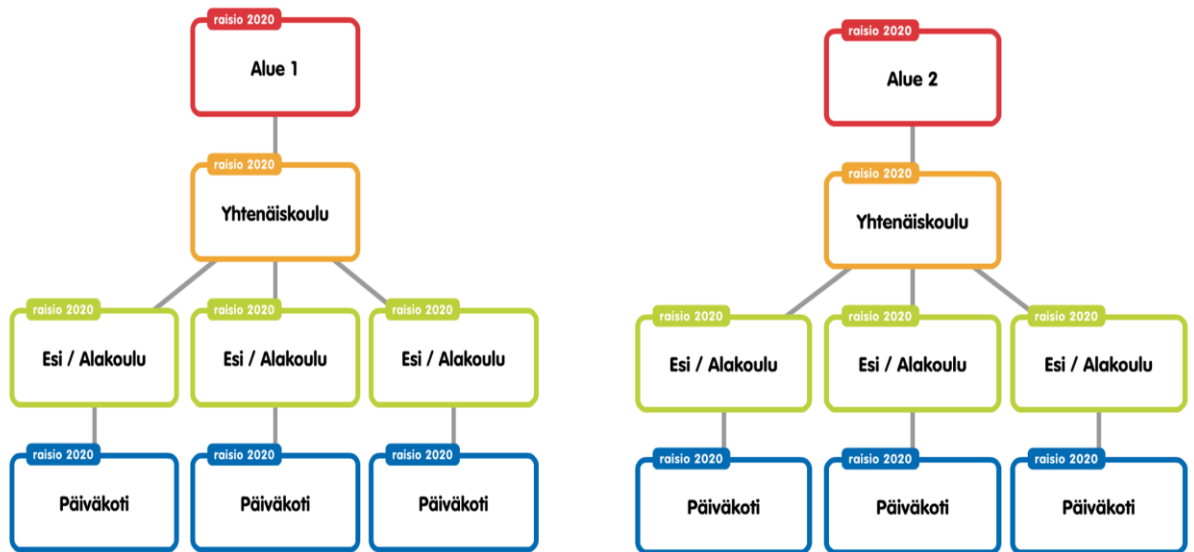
raisio 2020
Alue 1

raisio 2020
Yhtenäiskoulu

raisio 2020
Esi / Alakoulu

raisio 2020
Esi / Alakoulu

raisio 2020
Esi / Alakoulu

raisio 2020
Päiväkoti

raisio 2020
Päiväkoti

raisio 2020
Päiväkoti

raisio 2020
Alue 2

raisio 2020
Yhtenäiskoulu

raisio 2020
Esi / Alakoulu

raisio 2020
Esi / Alakoulu

raisio 2020
Esi / Alakoulu

raisio 2020
Päiväkoti

raisio 2020
Päiväkoti

raisio 2020
Päiväkoti